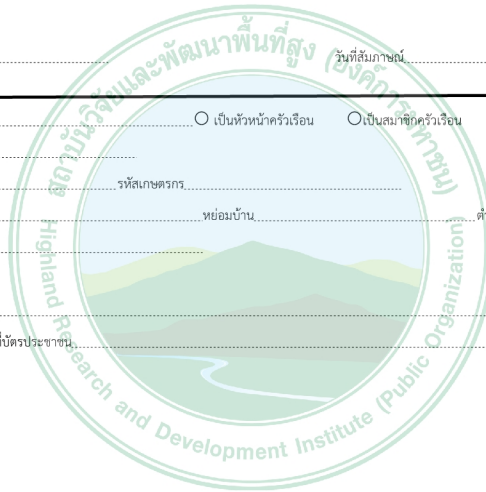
วันที่สัมภาษณ์

เป็นหัวหน้าครัวเรือน เป็นสมาชิกครัวเรือน

รหัสเกษตรกร

หย่อมบ้าน ตำ

บัตรประชาชน

สถาบันวิจัยและพัฒนาพื้นที่สูง (องค์การมหาชน)

Highland Research and Development Institute (Public Organization)